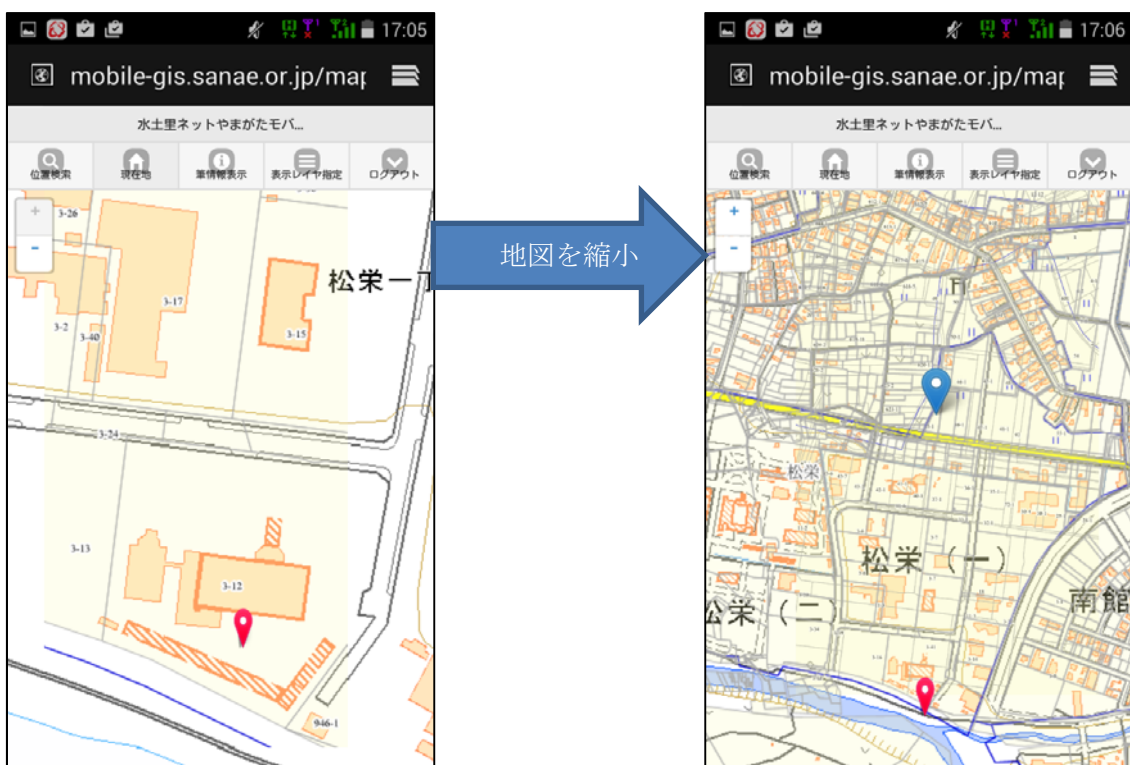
17:05

mobile-gis.sanae.or.jp/ma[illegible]

水土里ネットやまがたモバ...

位置検索 現在地 筆情報表示 表示レイヤ指定 ログアウト

+
-

3-26
3-17
3-15
3-2
3-40
松栄一丁
3-24
3-13
3-12
9-46-1

地図を縮小

17:06

mobile-gis.sanae.or.jp/ma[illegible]

水土里ネットやまがたモバ...

位置検索 現在地 筆情報表示 表示レイヤ指定 ログアウト

+
-

松栄
松栄（一）
松栄（二）
南館